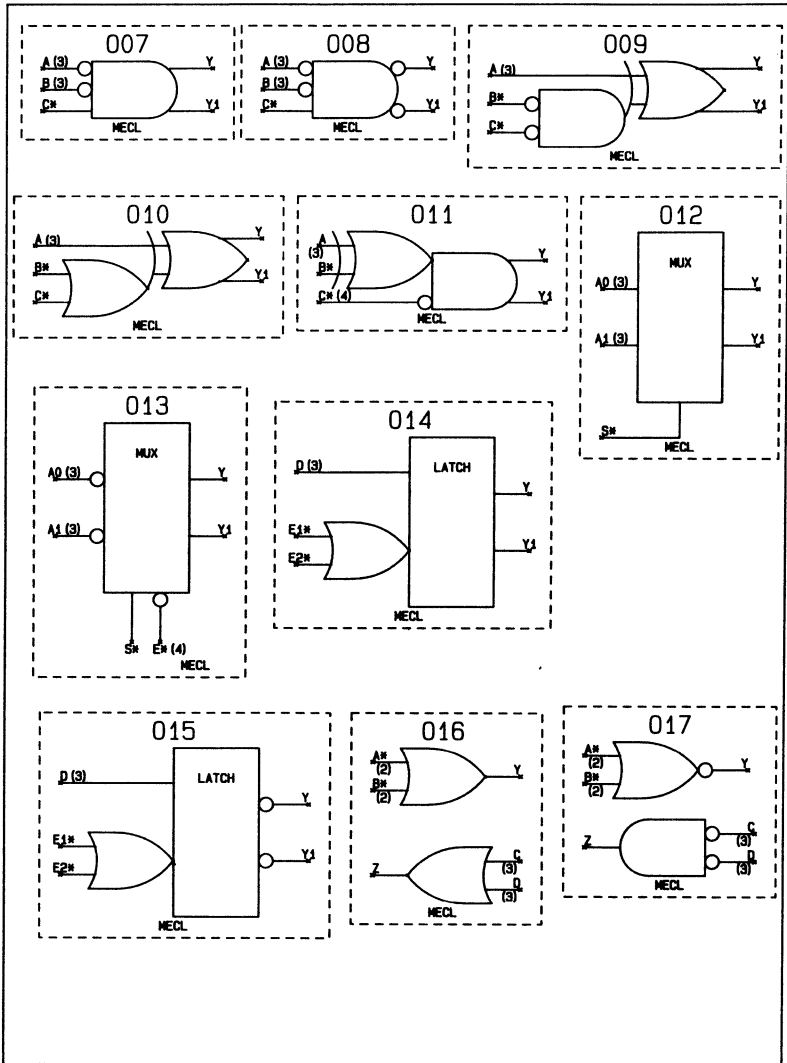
007
A (3)
B (3)
C*
Y
Y1
MECL

008
A (3)
B (3)
C*
Y
Y1
MECL

009
A (3)
B*
C*
Y
Y1
MECL

010
A (3)
B*
C*
Y
Y1
MECL

011
A
(3)
B*
C* (4)
Y
Y1
MECL

012
MUX
A0 (3)
A1 (3)
S*
Y
Y1
MECL

013
MUX
A0 (3)
A1 (3)
S*
E* (4)
Y
Y1
MECL

014
D (3)
LATCH
E1*
E2*
Y
Y1
MECL

015
D (3)
LATCH
E1*
E2*
Y
Y1
MECL

016
A*
(2)
B*
(2)
Y
Z
C
(3)
D
(3)
MECL

017
A*
(2)
B*
(2)
Y
Z
C
(3)
D
(3)
MECL